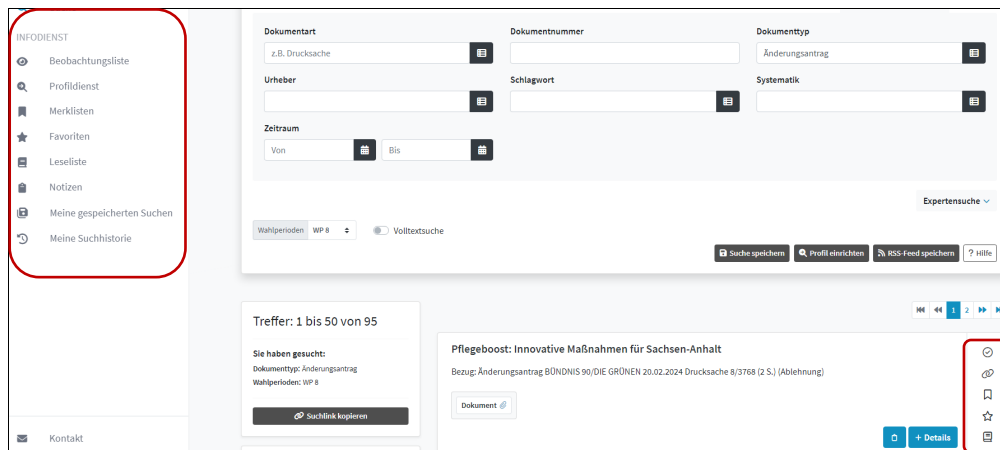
INFODIENST

Beobachtungsliste

Profildienst

Merklisten

Favoriten

Leseliste

Notizen

Meine gespeicherten Suchen

Meine Suchhistorie

Kontakt

Dokumentart

z.B. Drucksache

Dokumentnummer

Dokumenttyp

Änderungsantrag

Urheber

Schlagwort

Systematik

Zeitraum

Von

Bis

Expertensuche

Wahlperioden WP 8

Volltextsuche

Suche speichern

Profil einrichten

RSS-Feed speichern

? Hilfe

1 2

Treffer: 1 bis 50 von 95

Sie haben gesucht:

Dokumenttyp: Änderungsantrag

Wahlperioden: WP 8

Suchlink kopieren

Pflegeboost: Innovative Maßnahmen für Sachsen-Anhalt

Bezug: Änderungsantrag BÜNDNIS 90/DIE GRÜNEN 20.02.2024 Drucksache 8/3768 (2 S.) (Ablehnung)

Dokument

+ Details